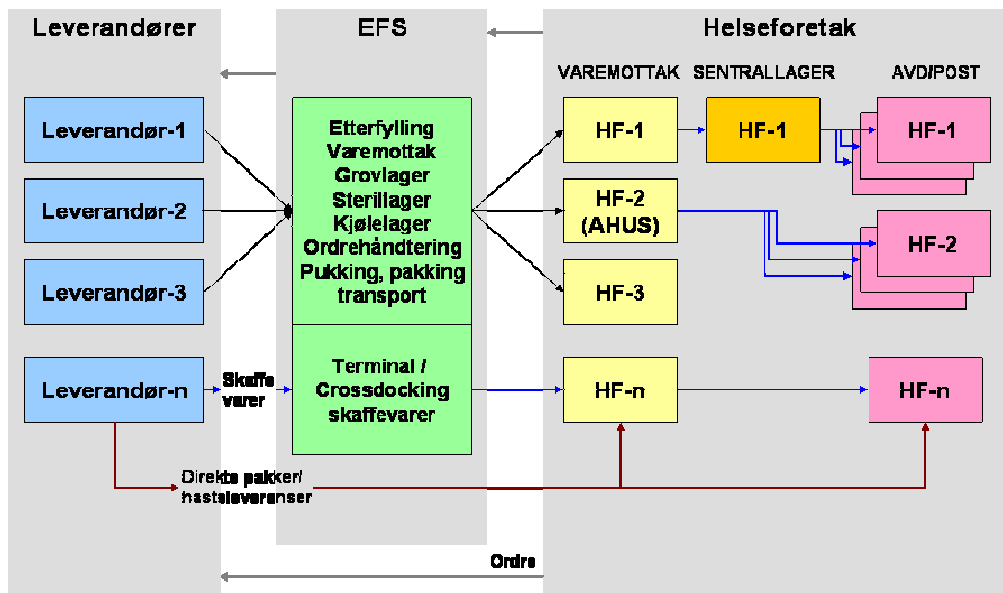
Leverandører

EFS

Helseforetak

VAREMOTTAK

SENTRALLAGER

AVD/POST

Leverandør-1

Leverandør-2

Leverandør-3

Leverandør-n

Etterfylling
Varemottak
Grovlager
Sterillager
Kjølelager
Ordrehåndtering
Pukking, pakking
transport

Terminal /
Crossdocking
skaffevarer

Skaffe
varer

HF-1

HF-2
(AHUS)

HF-3

HF-n

HF-1

HF-1

HF-2

HF-n

Direkte pakker/
hasteleveranser

Ordre